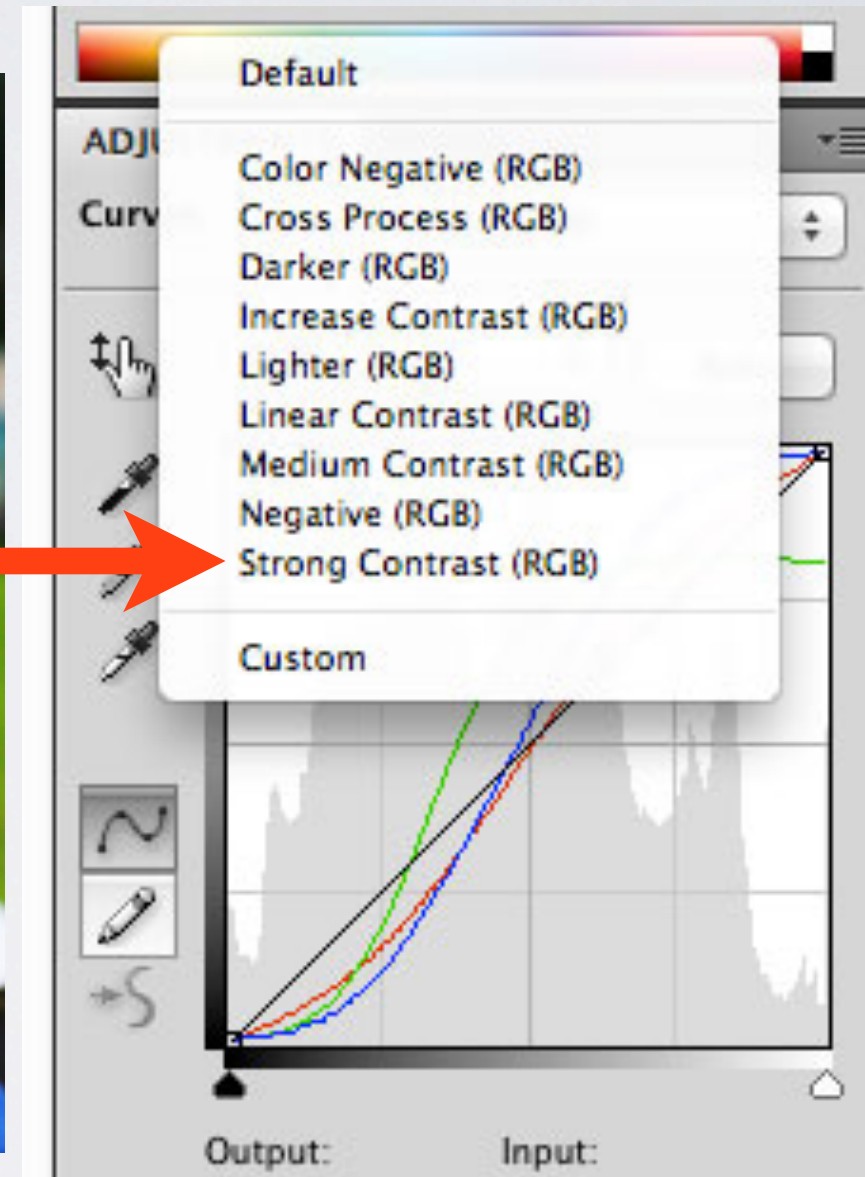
ADJU

Curv

Default

Color Negative (RGB)
Cross Process (RGB)
Darker (RGB)
Increase Contrast (RGB)
Lighter (RGB)
Linear Contrast (RGB)
Medium Contrast (RGB)
Negative (RGB)
Strong Contrast (RGB)

Custom

Output:
Input: